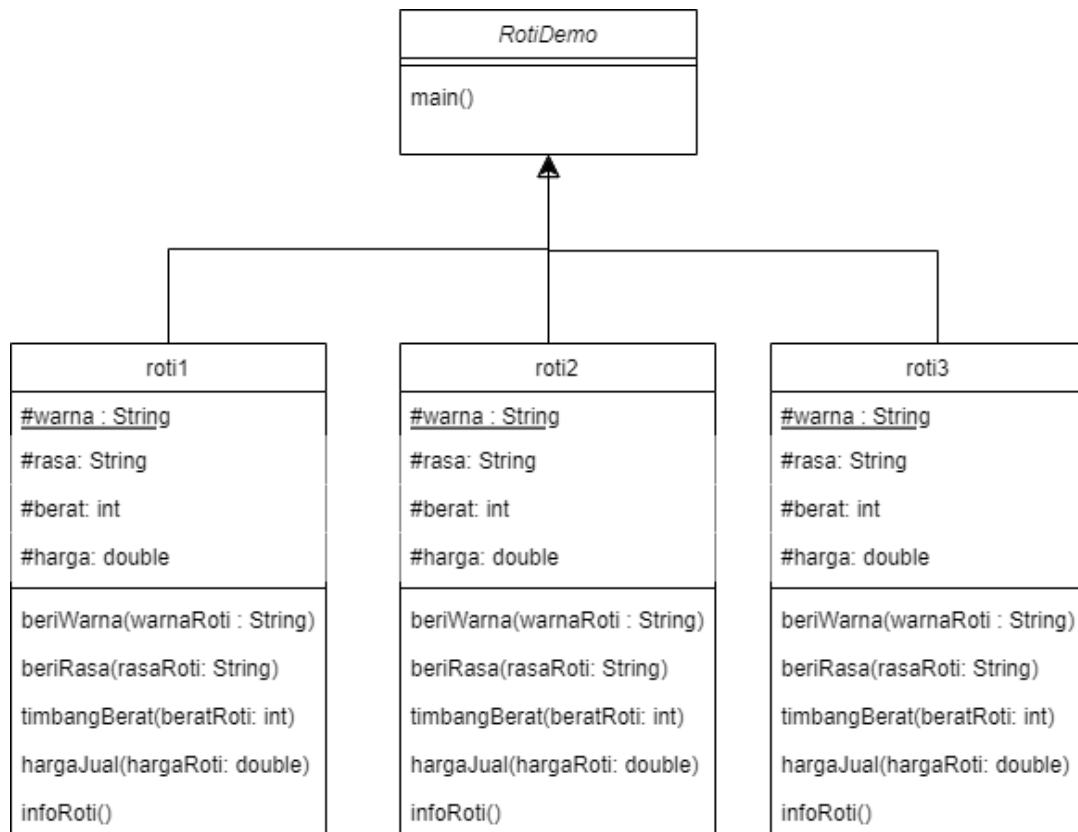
RotiDemo

main()

roti1

#warna : String

#rasa: String

#berat: int

#harga: double

beriWarna(warnaRoti : String)

beriRasa(rasaRoti: String)

timbangBerat(beratRoti: int)

hargaJual(hargaRoti: double)

infoRoti()

roti2

#warna : String

#rasa: String

#berat: int

#harga: double

beriWarna(warnaRoti : String)

beriRasa(rasaRoti: String)

timbangBerat(beratRoti: int)

hargaJual(hargaRoti: double)

infoRoti()

roti3

#warna : String

#rasa: String

#berat: int

#harga: double

beriWarna(warnaRoti : String)

beriRasa(rasaRoti: String)

timbangBerat(beratRoti: int)

hargaJual(hargaRoti: double)

infoRoti()